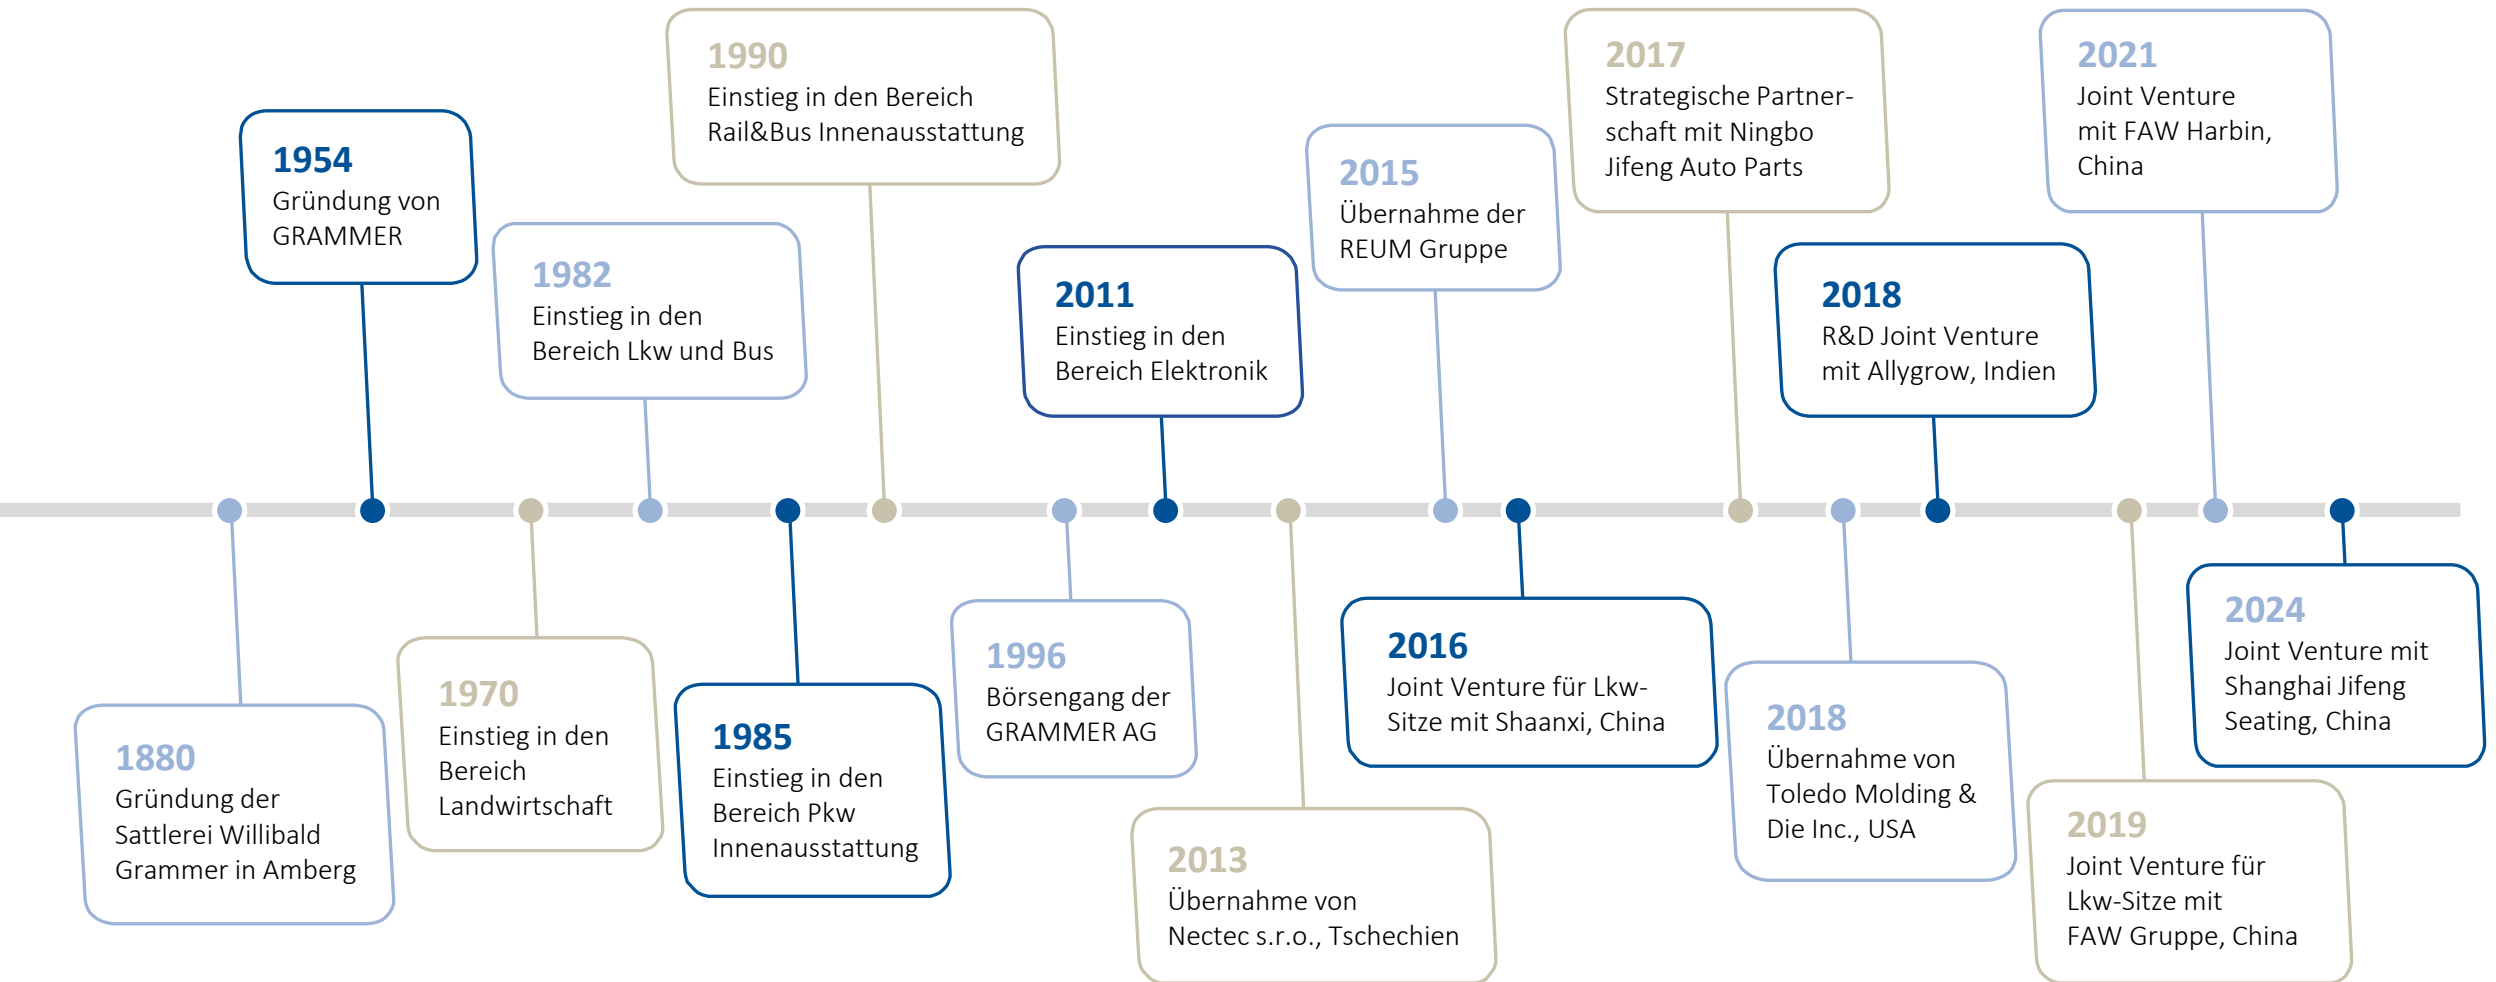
1880
Gründung der Sattlerei Willibald Grammer in Amberg

1954
Gründung von GRAMMER

1970
Einstieg in den Bereich Landwirtschaft

1982
Einstieg in den Bereich Lkw und Bus

1985
Einstieg in den Bereich Pkw Innenausstattung

1990
Einstieg in den Bereich Rail&Bus Innenausstattung

1996
Börsengang der GRAMMER AG

2011
Einstieg in den Bereich Elektronik

2013
Übernahme von Nectec s.r.o., Tschechien

2015
Übernahme der REUM Gruppe

2016
Joint Venture für Lkw-Sitze mit Shaanxi, China

2017
Strategische Partnerschaft mit Ningbo Jifeng Auto Parts

2018
Übernahme von Toledo Molding & Die Inc., USA

2018
R&D Joint Venture mit Allygrow, Indien

2019
Joint Venture für Lkw-Sitze mit FAW Gruppe, China

2021
Joint Venture mit FAW Harbin, China

2024
Joint Venture mit Shanghai Jifeng Seating, China